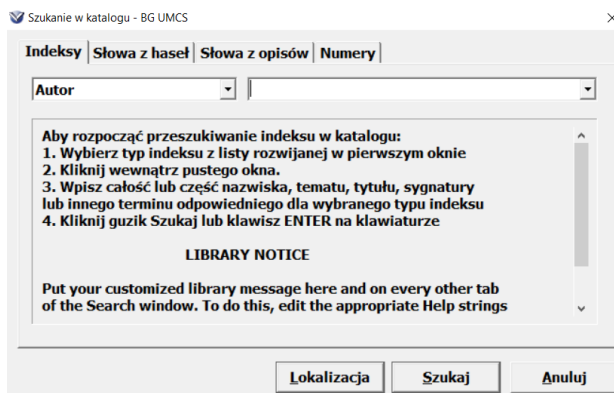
Szukanie w katalogu - BG UMCS

Indeksy | Słowa z haseł | Słowa z opisów | Numery

Autor

Aby rozpocząć przeszukiwanie indeksu w katalogu:
1. Wybierz typ indeksu z listy rozwijanej w pierwszym oknie
2. Kliknij wewnątrz pustego okna.
3. Wpisz całość lub część nazwiska, tematu, tytułu, sygnatury lub innego terminu odpowiedniego dla wybranego typu indeksu
4. Kliknij guzik Szukaj lub klawisz ENTER na klawiaturze

LIBRARY NOTICE

Put your customized library message here and on every other tab of the Search window. To do this, edit the appropriate Help strings

Lokalizacja | Szukaj | Anuluj